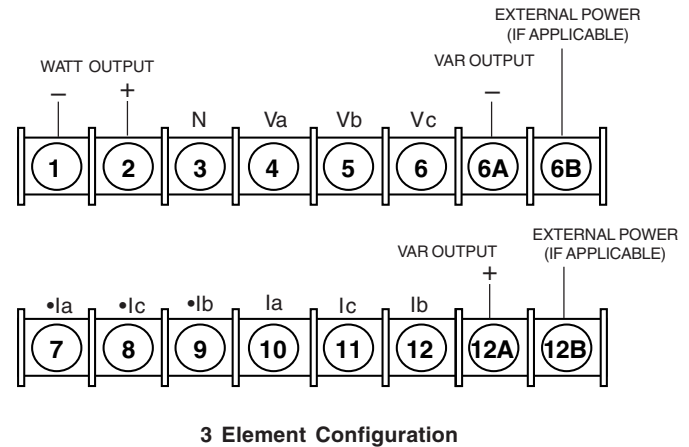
EXTERNAL POWER
(IF APPLICABLE)

WATT OUTPUT

VAR OUTPUT

–

+

N

Va

Vb

Vc

–

1

2

3

4

5

6

6A

6B

EXTERNAL POWER
(IF APPLICABLE)

VAR OUTPUT

+

•Ia

•Ic

•Ib

Ia

Ic

Ib

7

8

9

10

11

12

12A

12B

3 Element Configuration